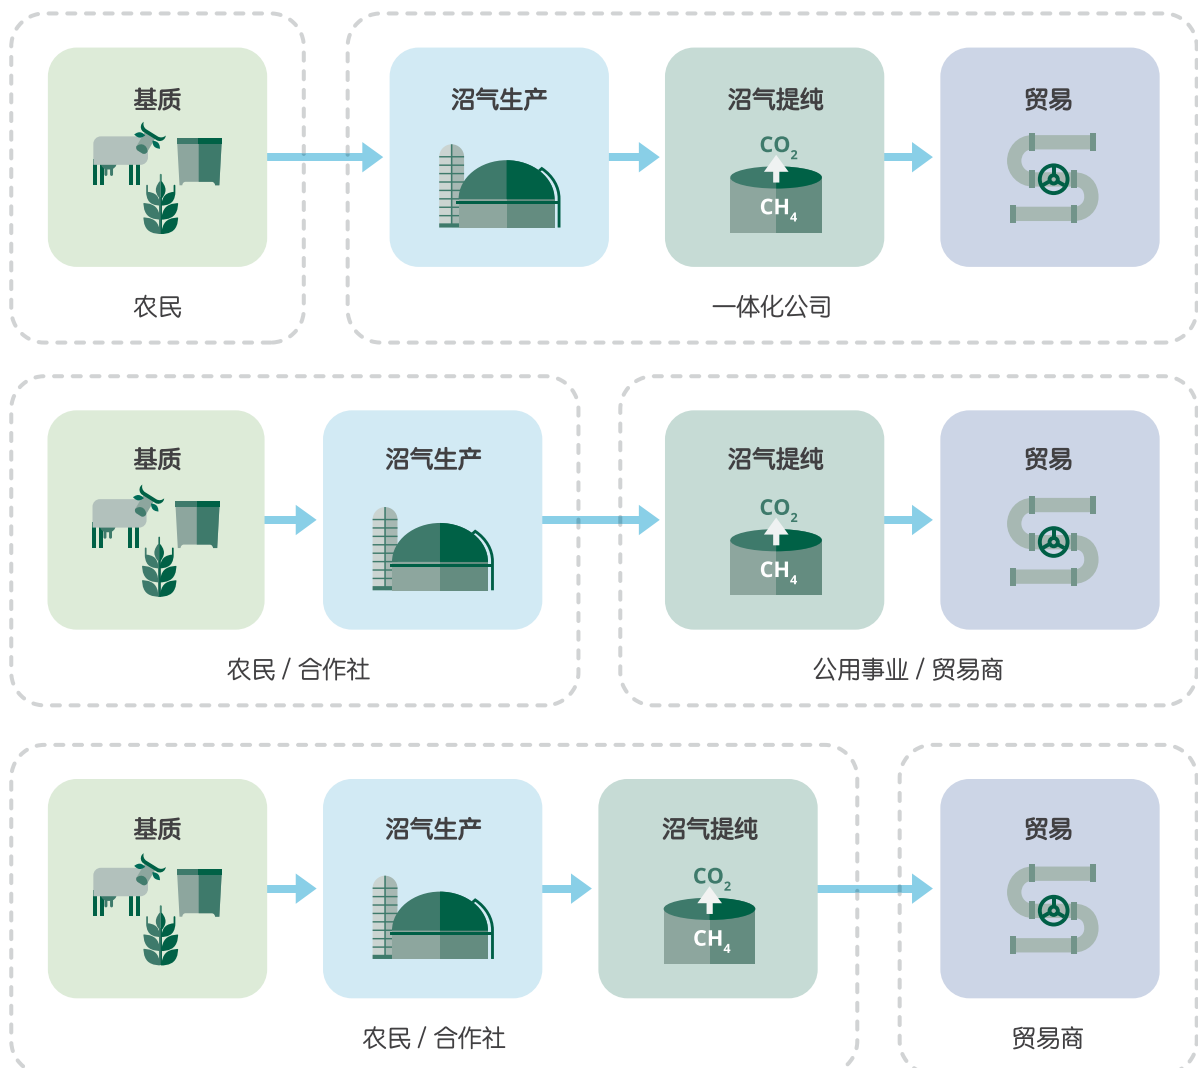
基质

沼气生产

沼气提纯

$CO_2$

$CH_4$

贸易

农民

一体化公司

基质

沼气生产

沼气提纯

$CO_2$

$CH_4$

贸易

农民 / 合作社

公用事业 / 贸易商

基质

沼气生产

沼气提纯

$CO_2$

$CH_4$

贸易

农民 / 合作社

贸易商